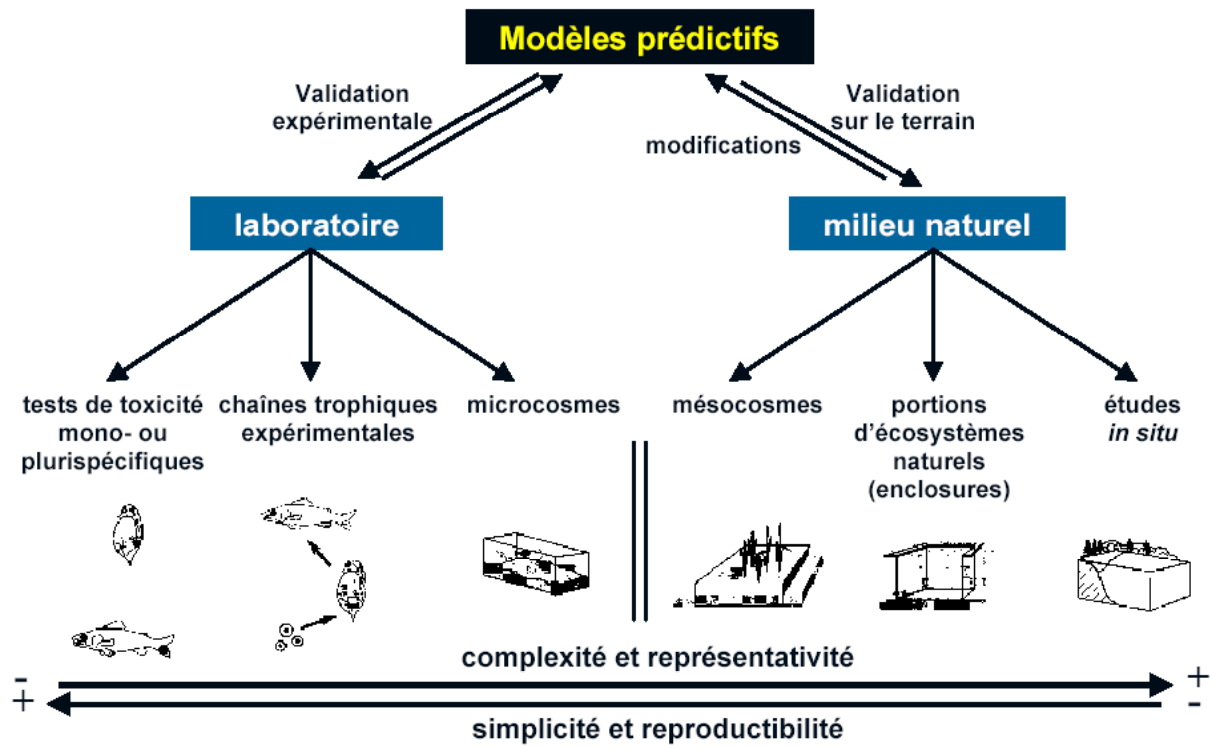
Modèles prédictifs

Validation expérimentale

modifications

Validation sur le terrain

laboratoire

milieu naturel

tests de toxicité mono- ou plurispécifiques

chaînes trophiques expérimentales

microcosmes

mésocosmes

portions d'écosystèmes naturels (enclosures)

études *in situ*

complexité et représentativité

-
+

+
-

simplicité et reproductibilité